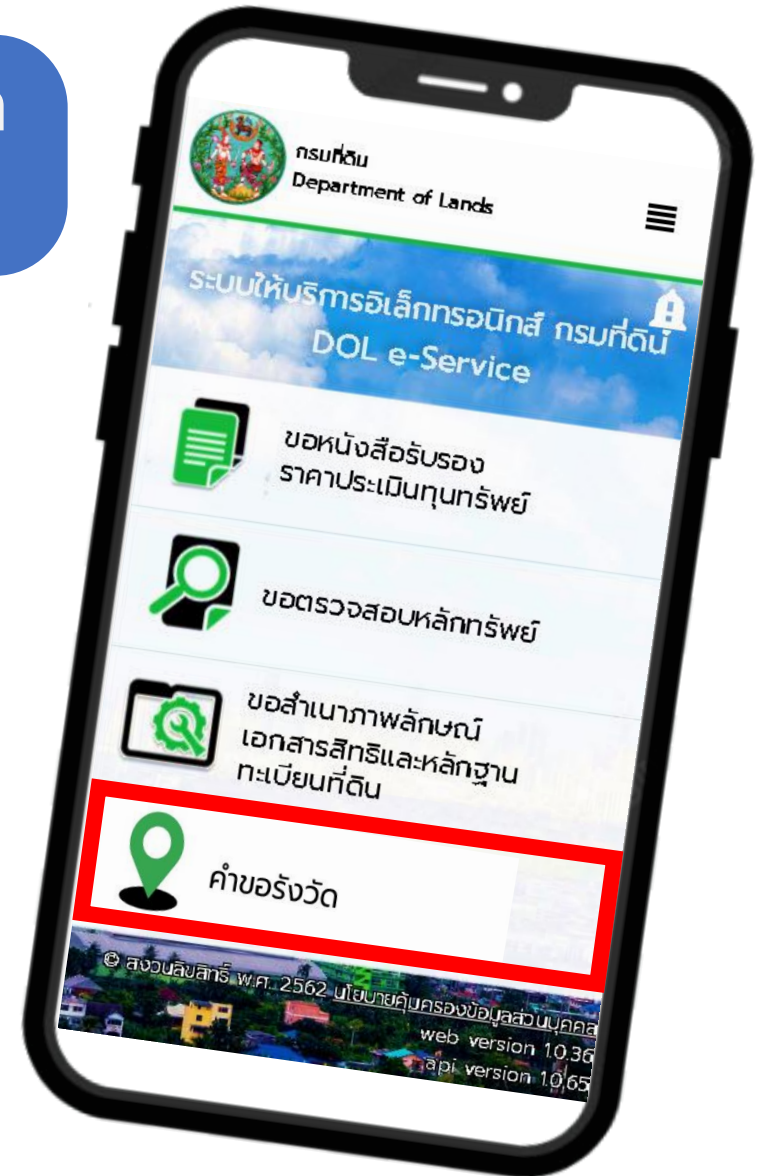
กรมที่ดิน
Department of Lands

ระบบให้บริการอิเล็กทรอนิกส์ กรมที่ดิน
DOL e-Service

ขอหนังสือรับรองราคาประเมินทุนทรัพย์

ขอตรวจสอบหลักทรัพย์

ขอสำเนาภาพลักษณ์เอกสารสิทธิและหลักฐานทะเบียนที่ดิน

คำขอรังวัด

© สงวนลิขสิทธิ์ พ.ศ. 2562 นโยบายคุ้มครองข้อมูลส่วนบุคคล
web version 1.0.36
api version 1.0.65